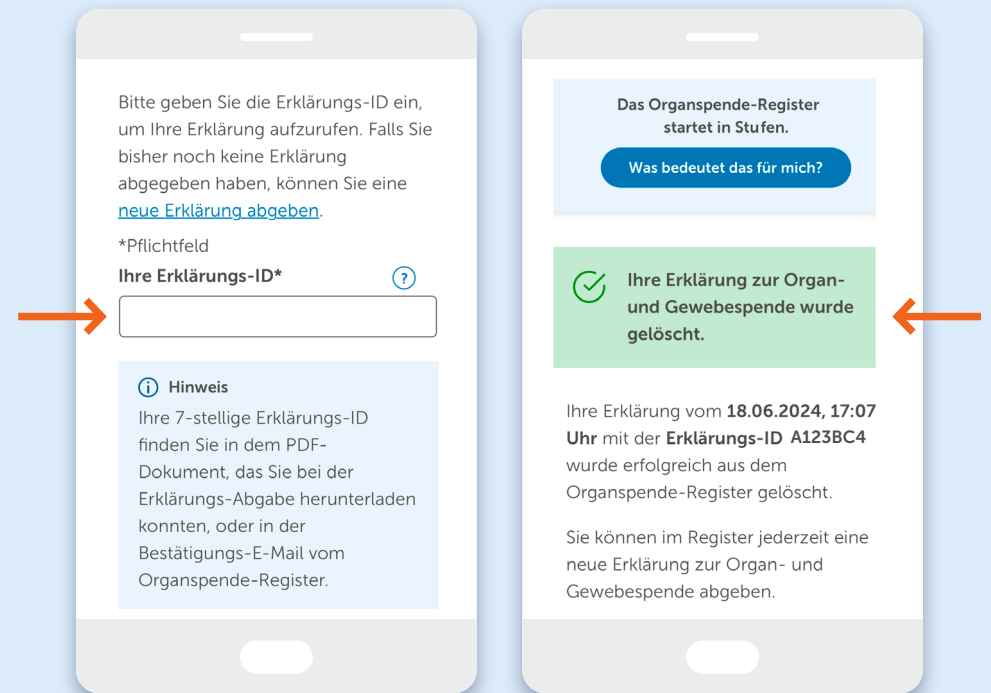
Bitte geben Sie die Erklärungs-ID ein, um Ihre Erklärung aufzurufen. Falls Sie bisher noch keine Erklärung abgegeben haben, können Sie eine neue Erklärung abgeben.

*Pflichtfeld

Ihre Erklärungs-ID*

?

Hinweis

Ihre 7-stellige Erklärungs-ID finden Sie in dem PDF-Dokument, das Sie bei der Erklärungs-Abgabe herunterladen konnten, oder in der Bestätigungs-E-Mail vom Organspende-Register.

Das Organspende-Register startet in Stufen.

Was bedeutet das für mich?

Ihre Erklärung zur Organ- und Gewebespende wurde gelöscht.

Ihre Erklärung vom **18.06.2024, 17:07 Uhr** mit der **Erklärungs-ID A123BC4** wurde erfolgreich aus dem Organspende-Register gelöscht.

Sie können im Register jederzeit eine neue Erklärung zur Organ- und Gewebespende abgeben.